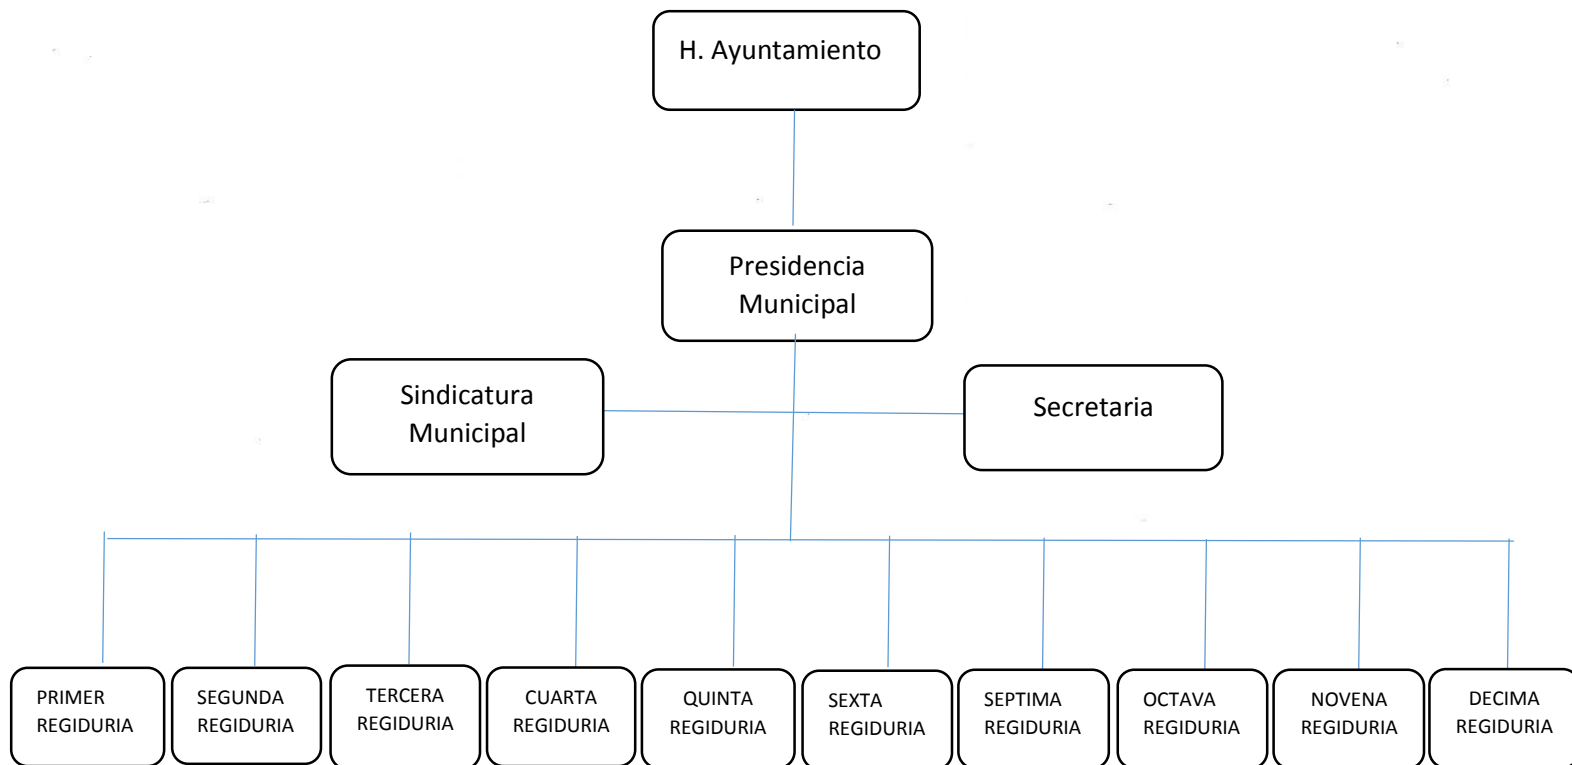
H. Ayuntamiento

Presidencia Municipal

Sindicatura Municipal

Secretaria

PRIMER REGIDURIA

SEGUNDA REGIDURIA

TERCERA REGIDURIA

CUARTA REGIDURIA

QUINTA REGIDURIA

SEXTA REGIDURIA

SEPTIMA REGIDURIA

OCTAVA REGIDURIA

NOVENA REGIDURIA

DECIMA REGIDURIA